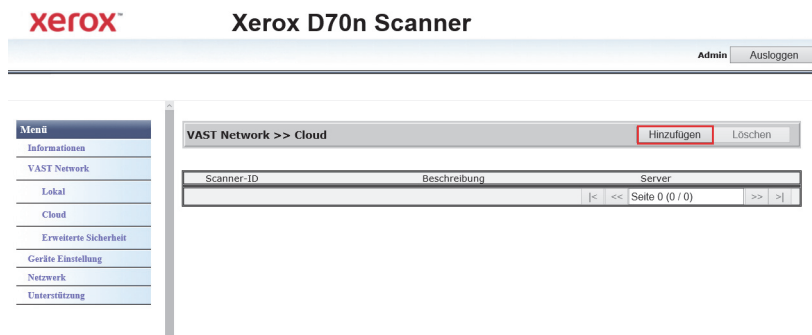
xerox™ Xerox D70n Scanner

Admin Ausloggen

Menü
Informationen
VAST Network
Lokal
Cloud
Erweiterte Sicherheit
Geräte Einstellung
Netzwerk
Unterstützung

VAST Network >> Cloud

Hinzufügen Löschen

| Scanner-ID | Beschreibung | Server |
|---|---|---|
| | | |

|< << Seite 0 (0 / 0) >> >|